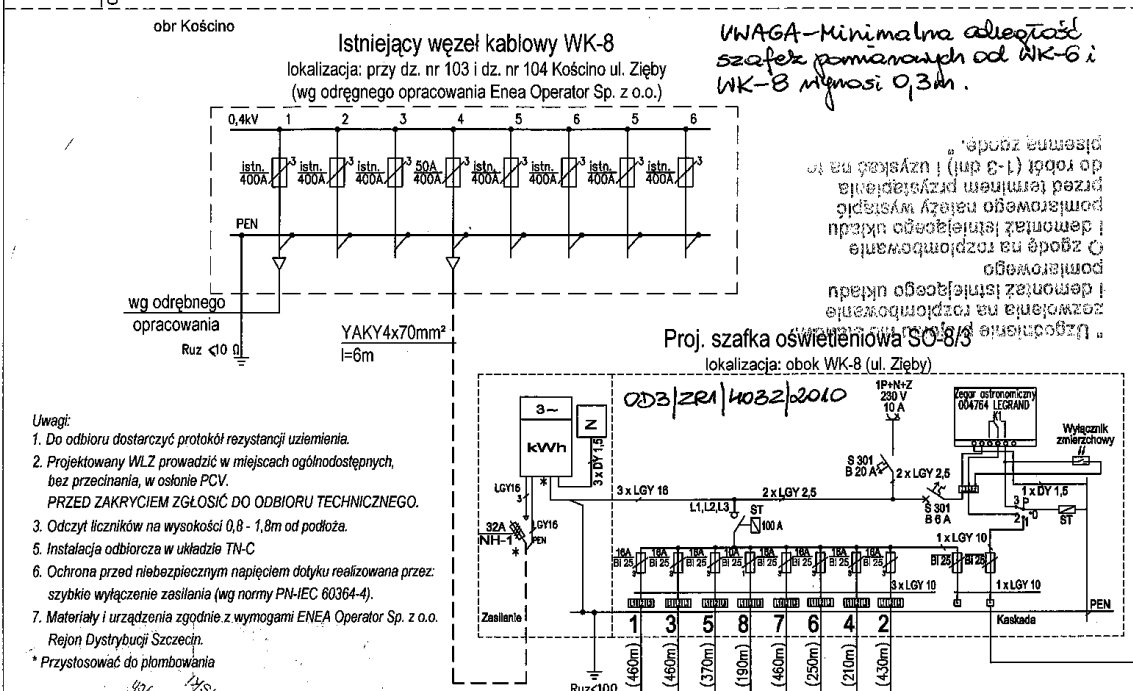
obr Kościno

Istniejący węzeł kablowy WK-8
lokalizacja: przy dz. nr 103 i dz. nr 104 Kościno ul. Zięby
(wg odrębnego opracowania Enea Operator Sp. z o.o.)

UWAGA-Minimalna odległość szafek pomiarowych od WK-6 i WK-8 wynosi 0,3m.

0,4kV 1 2 3 4 5 6 5 6

istn. 400A 3 istn. 400A 3 istn. 400A 3 50A 400A 3 istn. 400A 3 istn. 400A 3 istn. 400A 3 istn. 400A 3

PEN

wg odrębnego opracowania

Ruz <10 Ω

YAKY4x70mm²
l=6m

„ Uzgodnienia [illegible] zezwolenia na rozpoczęcie i demontaż istniejącego układu pomiarowego
O zgodę na rozpoczęcie i demontaż istniejącego układu pomiarowego należy wystąpić przed terminem przystąpienia do robót (1-3 dni) i uzyskać na to pisemną zgodę."

Proj. szafka oświetleniowa SO-8/3
lokalizacja: obok WK-8 (ul. Zięby)

OD3/ZR1/4032/2010

3~ kWh Z 3 x DY 1,5
1P+N+Z 230 V 10 A
Zegar astronomiczny 004764 LEGRAND K1
Wyłącznik zmierzchowy
S 301 B 20 A 2 x LGY 2,5
S 301 B 6 A
LGY16 3 x LGY 16 2 x LGY 2,5 1 x DY 1,5
L1,L2,L3 ST 100 A 3 P 2 ST
32A NH-1 LGY16 PEN
1 x LGY 10
16A Bi 25 16A Bi 25 16A Bi 25 10A Bi 25 16A Bi 25 16A Bi 25 16A Bi 25 16A Bi 25 Bi 25 Bi 25
3 x LGY 10 1 x LGY 10
PEN
Zasilanie Kaskada
1 3 5 8 7 6 4 2
(460m) (460m) (370m) (190m) (460m) (250m) (210m) (430m)
Ruz<100

Uwagi:
1. Do odbioru dostarczyć protokół rezystancji uziemienia.
2. Projektowany WLZ prowadzić w miejscach ogólnodostępnych, bez przecinania, w osłonie PCV.
PRZED ZAKRYCIEM ZGŁOSIĆ DO ODBIORU TECHNICZNEGO.
3. Odczyt liczników na wysokości 0,8 - 1,8m od podłoża.
5. Instalacja odbiorcza w układzie TN-C
6. Ochrona przed niebezpiecznym napięciem dotyku realizowana przez: szybkie wyłączenie zasilania (wg normy PN-IEC 60364-4).
7. Materiały i urządzenia zgodnie z wymogami ENEA Operator Sp. z o.o. Rejon Dystrybucji Szczecin.
* Przystosować do plombowania